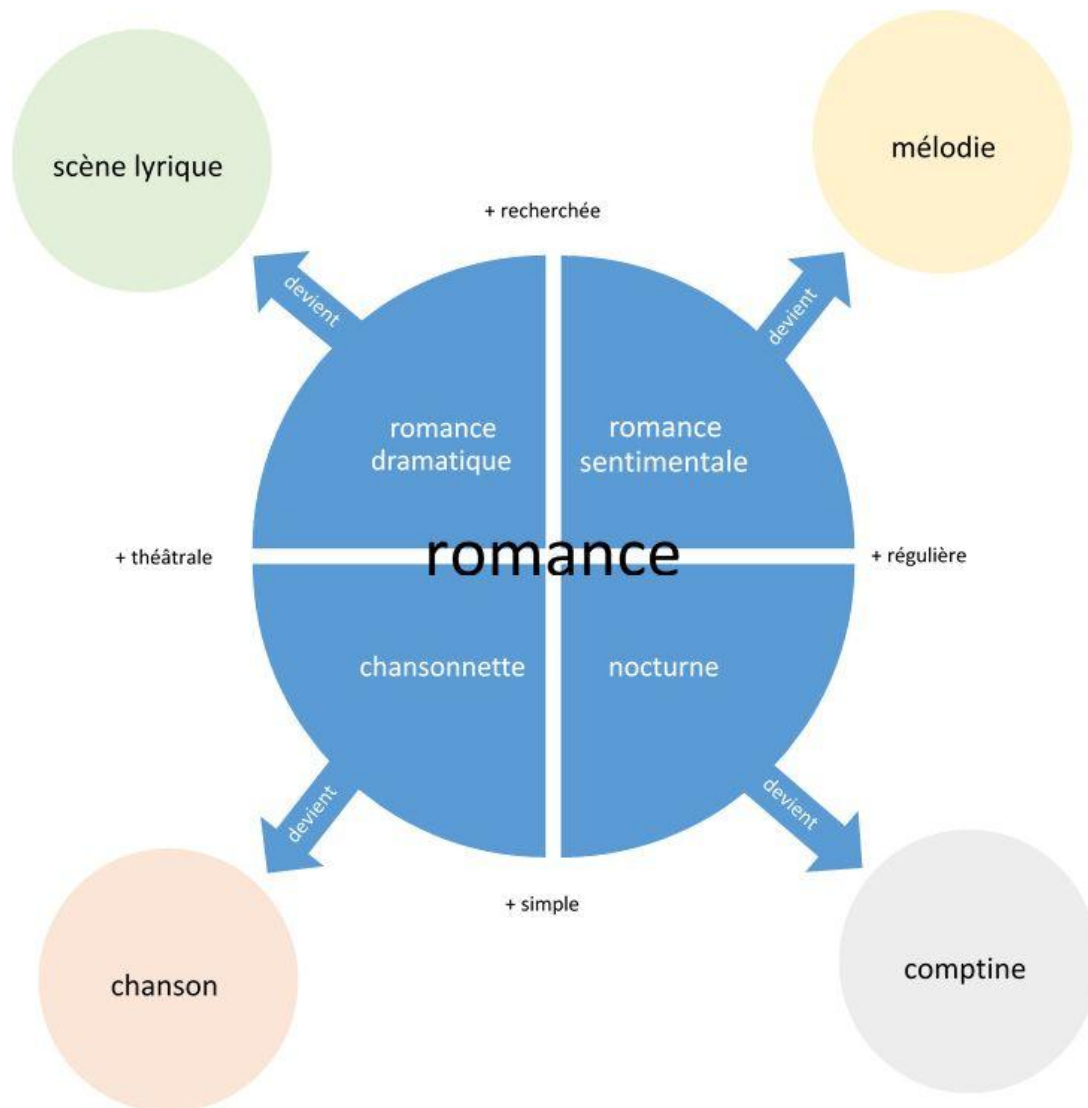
scène lyrique

mélodie

+ recherchée

devient

devient

romance dramatique

romance sentimentale

+ théâtrale

romance

+ régulière

chansonnette

nocturne

devient

devient

+ simple

chanson

comptine